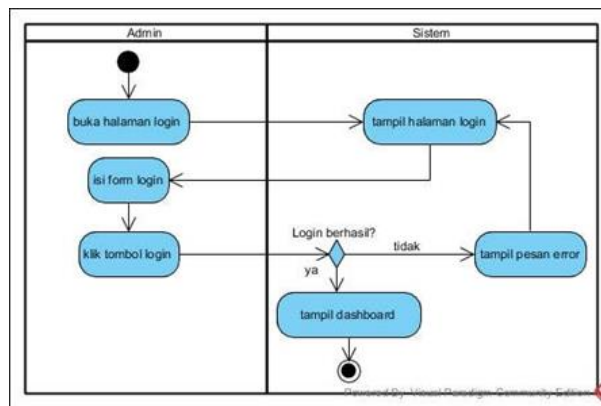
Admin

Sistem

buka halaman login

tampil halaman login

isi form login

klik tombol login

Login berhasil?

tidak

ya

tampil pesan error

tampil dashboard

Powered By: Visual Paradigm Community Edition